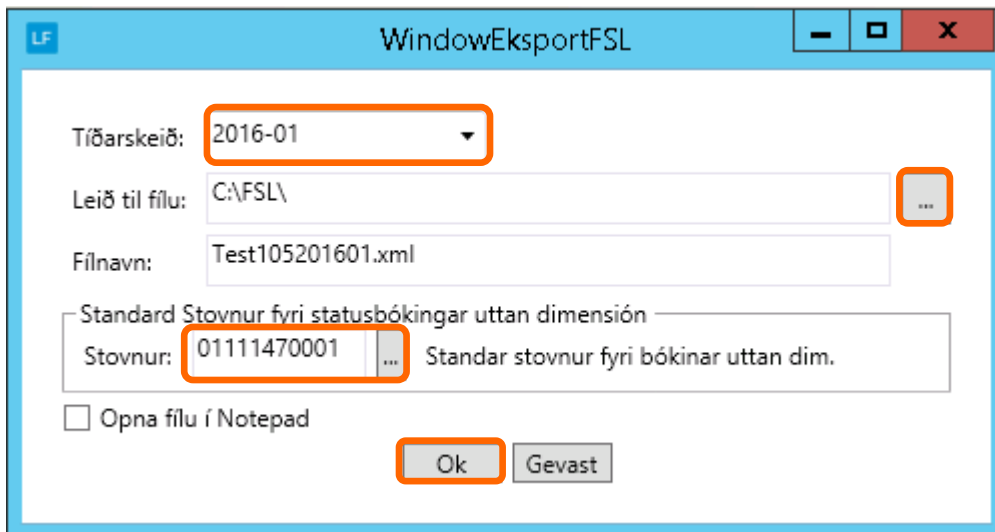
LF WindowEksportFSL

Tíðarskeið: 2016-01

Leið til fílu: C:\FSL\ ...

Fílnavn: Test105201601.xml

Standard Stovnur fyri statusbókingar uttan dimensión

Stovnur: 01111470001 ... Standar stovnur fyri bókinar uttan dim.

Opna fílu í Notepad

Ok Gevast